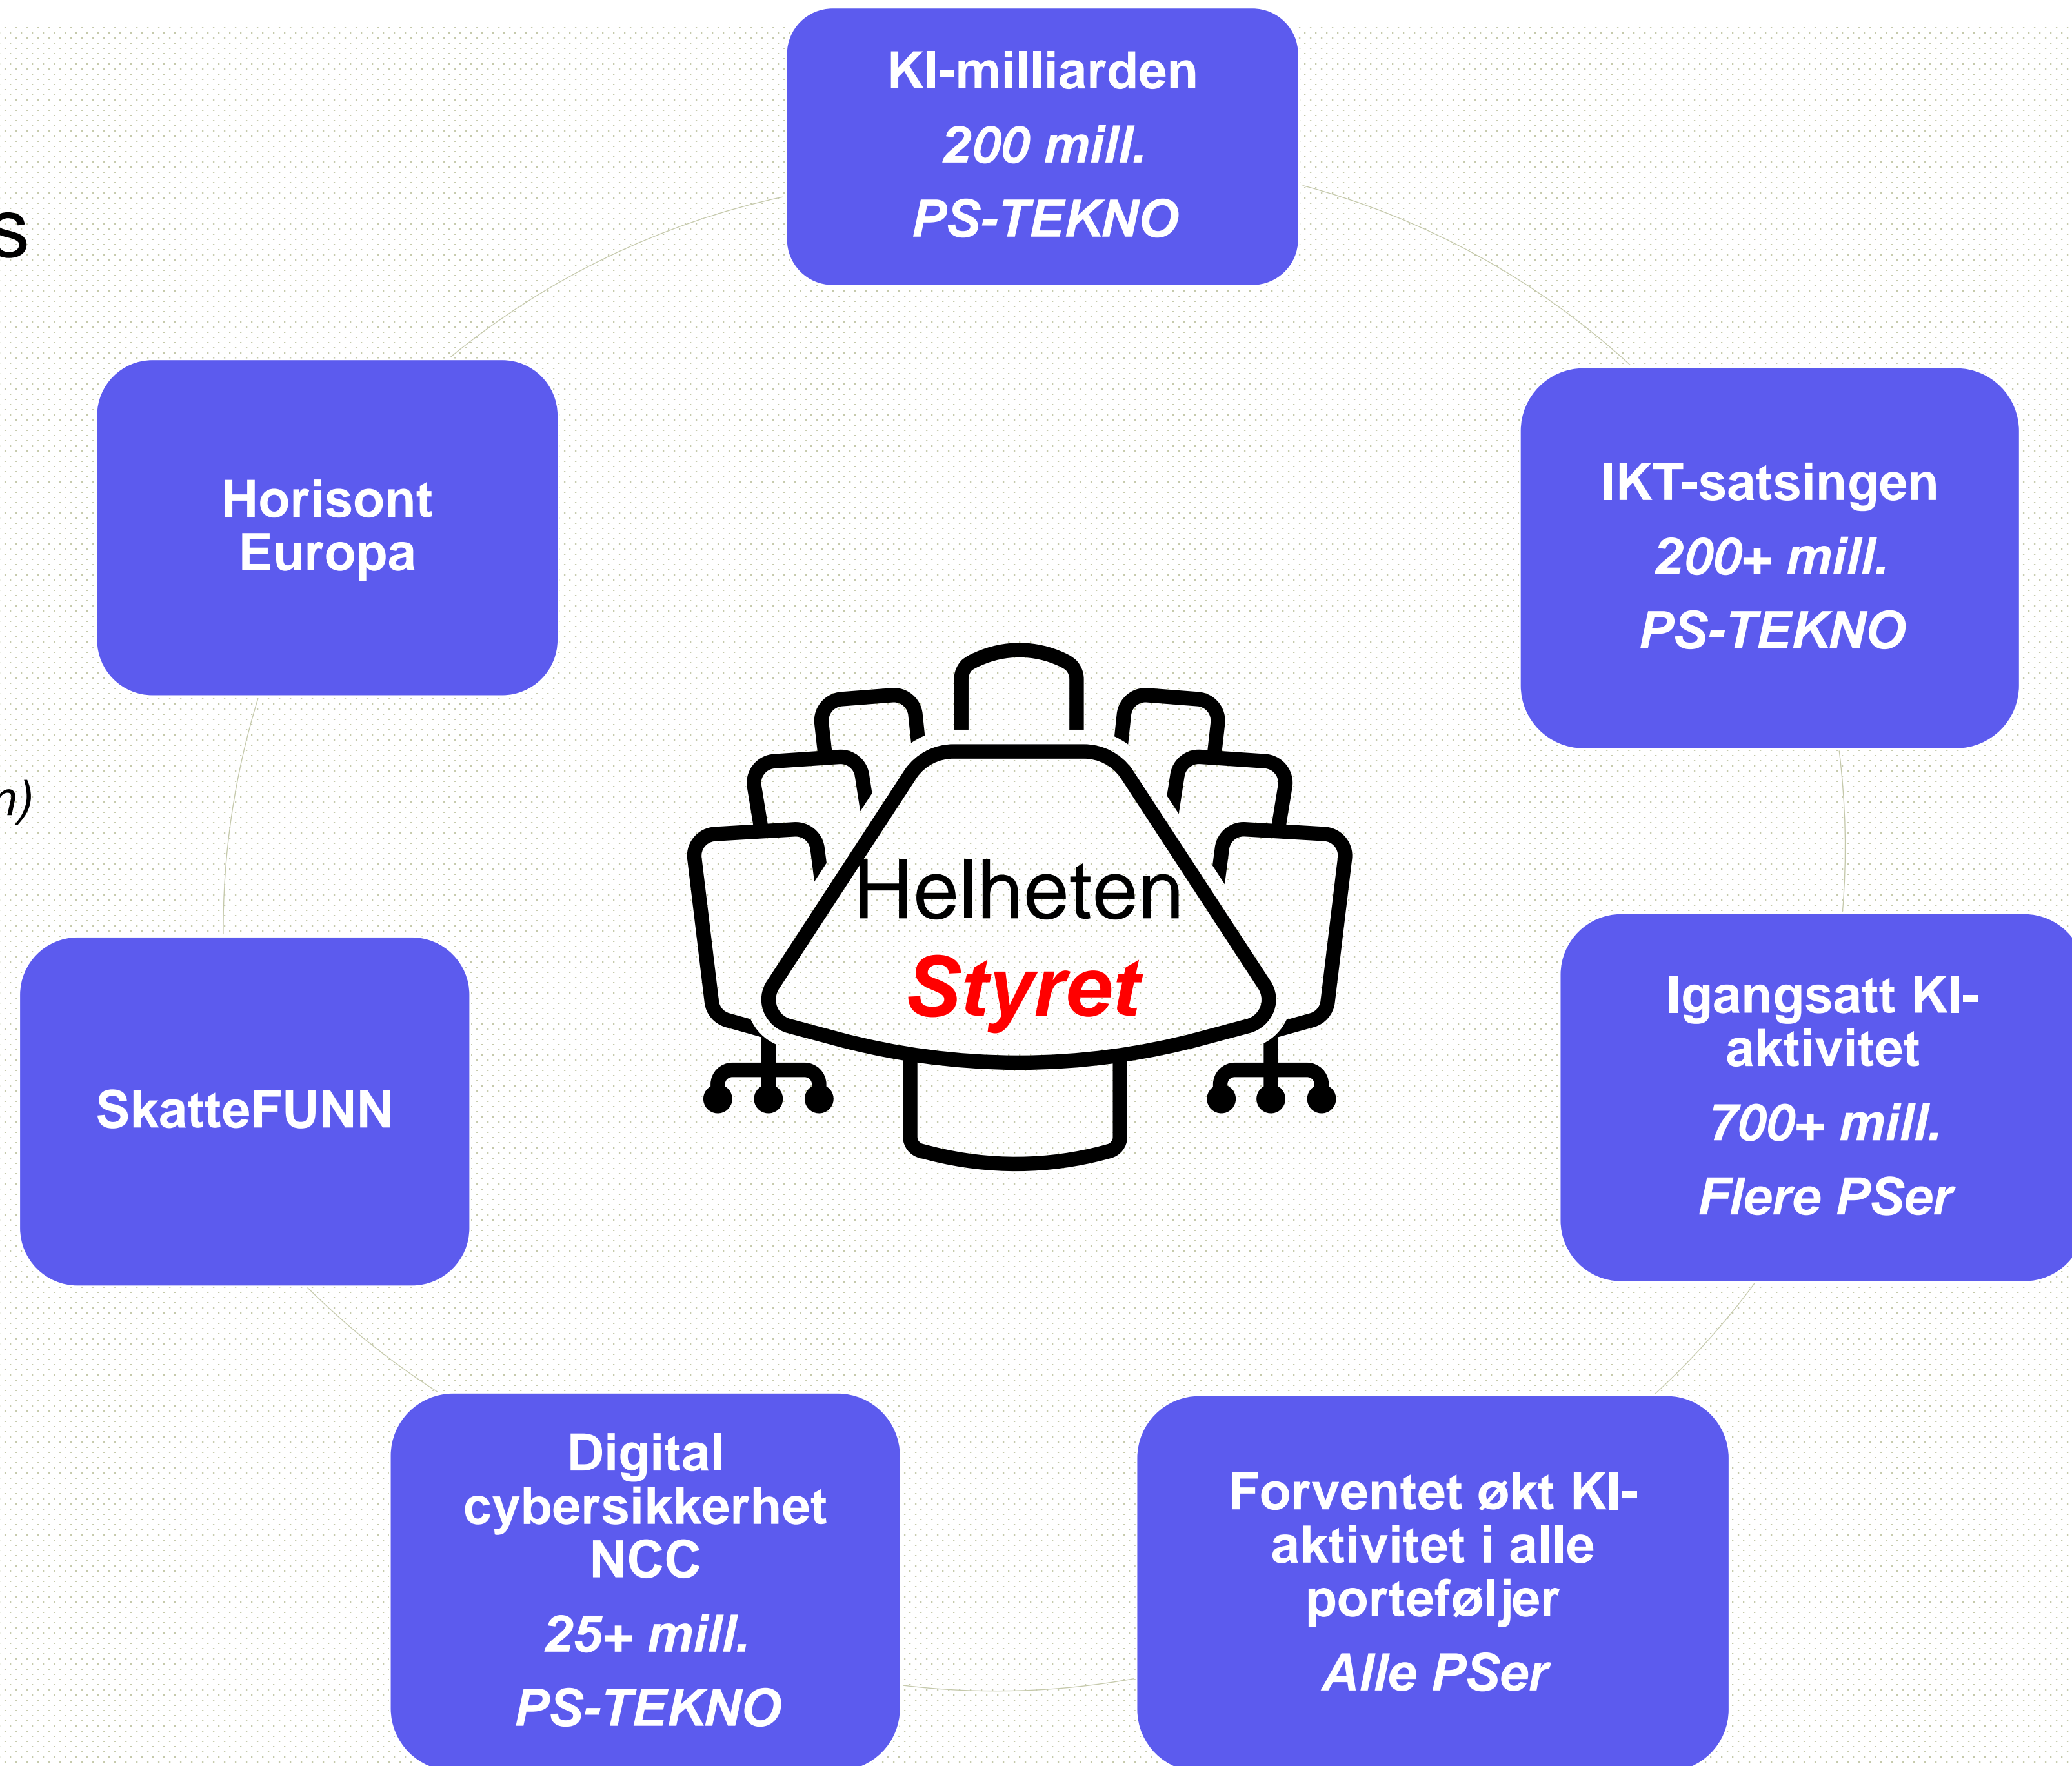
s

n)

KI-milliarden
200 mill.
PS-TEKNO

Horisont Europa

IKT-satsingen
200+ mill.
PS-TEKNO

Helheten
Styret

Igangsatt KI-aktivitet
700+ mill.
Flere PSer

SkatteFUNN

Digital cybersikkerhet NCC
25+ mill.
PS-TEKNO

Forventet økt KI-aktivitet i alle porteføljer
Alle PSer